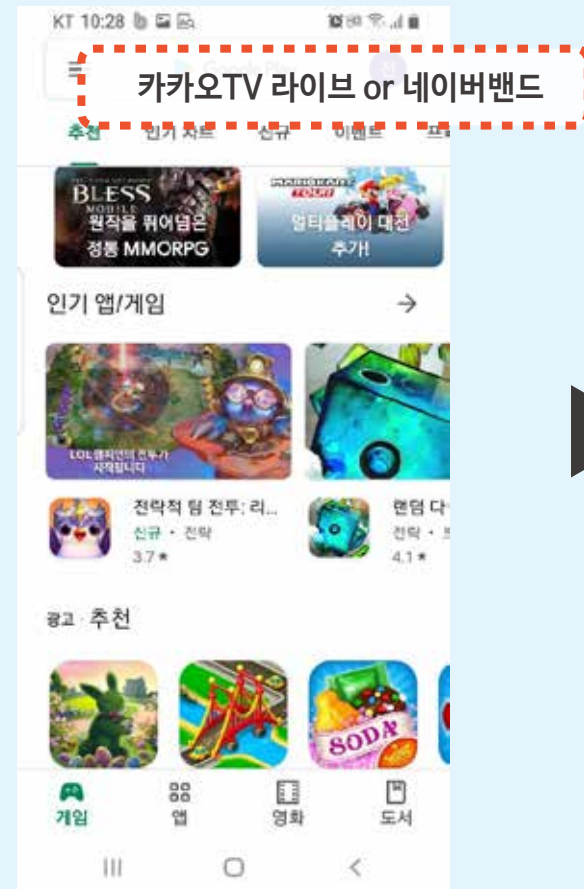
KT 10:28

카카오TV 라이브 or 네이버밴드

추천 인기 차트 신규 이벤트

BLESS MOBILE
원작을 뛰어넘은 정통 MMORPG

MARIO KART TOUR
멀티플레이 대전 추가!

인기 앱/게임 →

LOL 챔피언의 전투가 시작됩니다

전략적 팀 전투: 리...
신규 • 전략
3.7★

랜덤 다
전략 •
4.1★

광고 · 추천

SODA

게임 앱 영화 도서